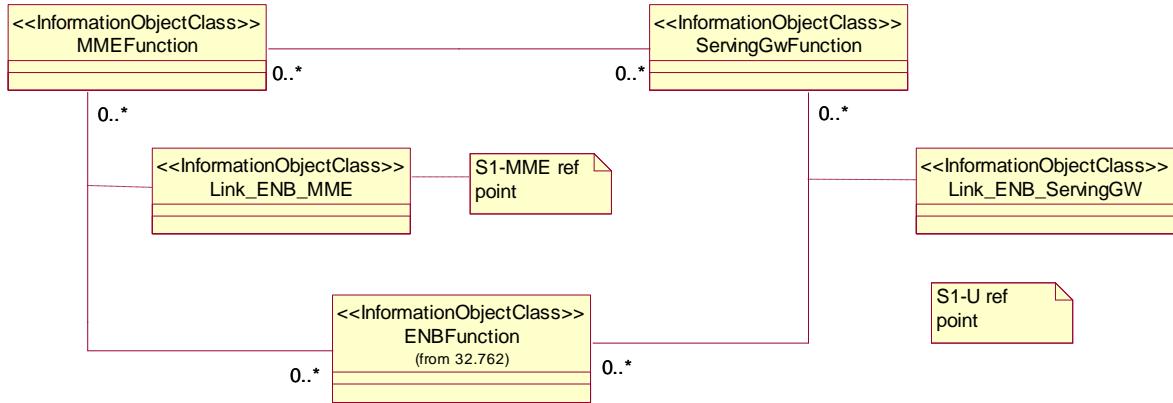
<<InformationObjectClass>>
MMEFunction

0..*

0..*

<<InformationObjectClass>>
ServingGwFunction

0..*

0..*

<<InformationObjectClass>>
Link_ENB_MME

S1-MME ref point

<<InformationObjectClass>>
Link_ENB_ServingGW

S1-U ref point

<<InformationObjectClass>>
ENBFunction
(from 32.762)

0..*

0..*